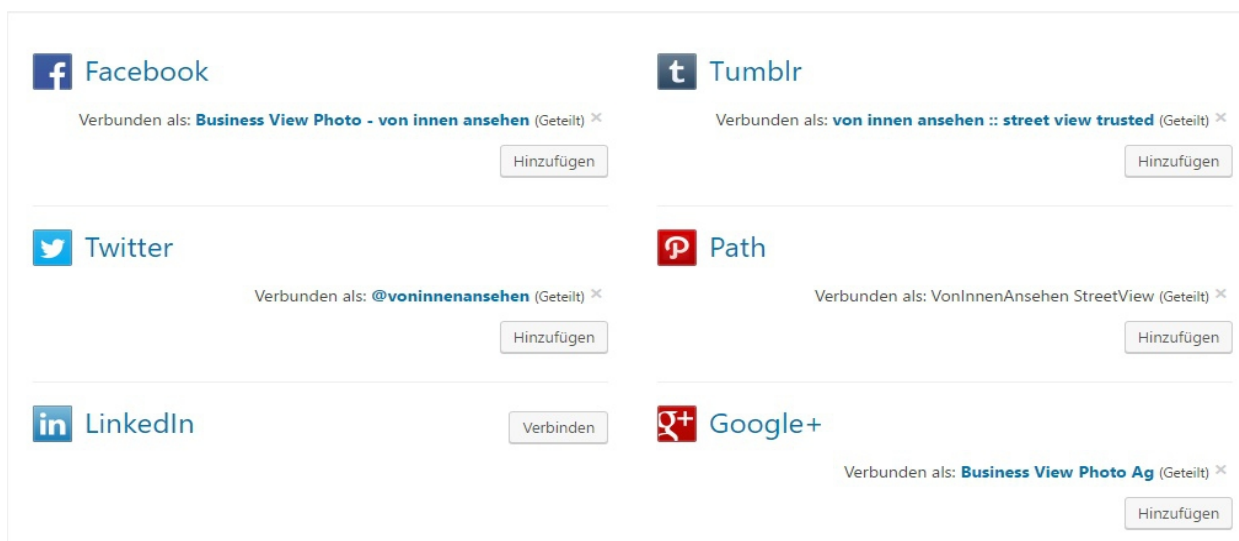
Facebook

Verbunden als: Business View Photo - von innen ansehen (Geteilt) ×

Hinzufügen

Tumblr

Verbunden als: von innen ansehen :: street view trusted (Geteilt) ×

Hinzufügen

Twitter

Verbunden als: @voninnenansehen (Geteilt) ×

Hinzufügen

Path

Verbunden als: VonInnenAnsehen StreetView (Geteilt) ×

Hinzufügen

LinkedIn

Verbinden

Google+

Verbunden als: Business View Photo Ag (Geteilt) ×

Hinzufügen